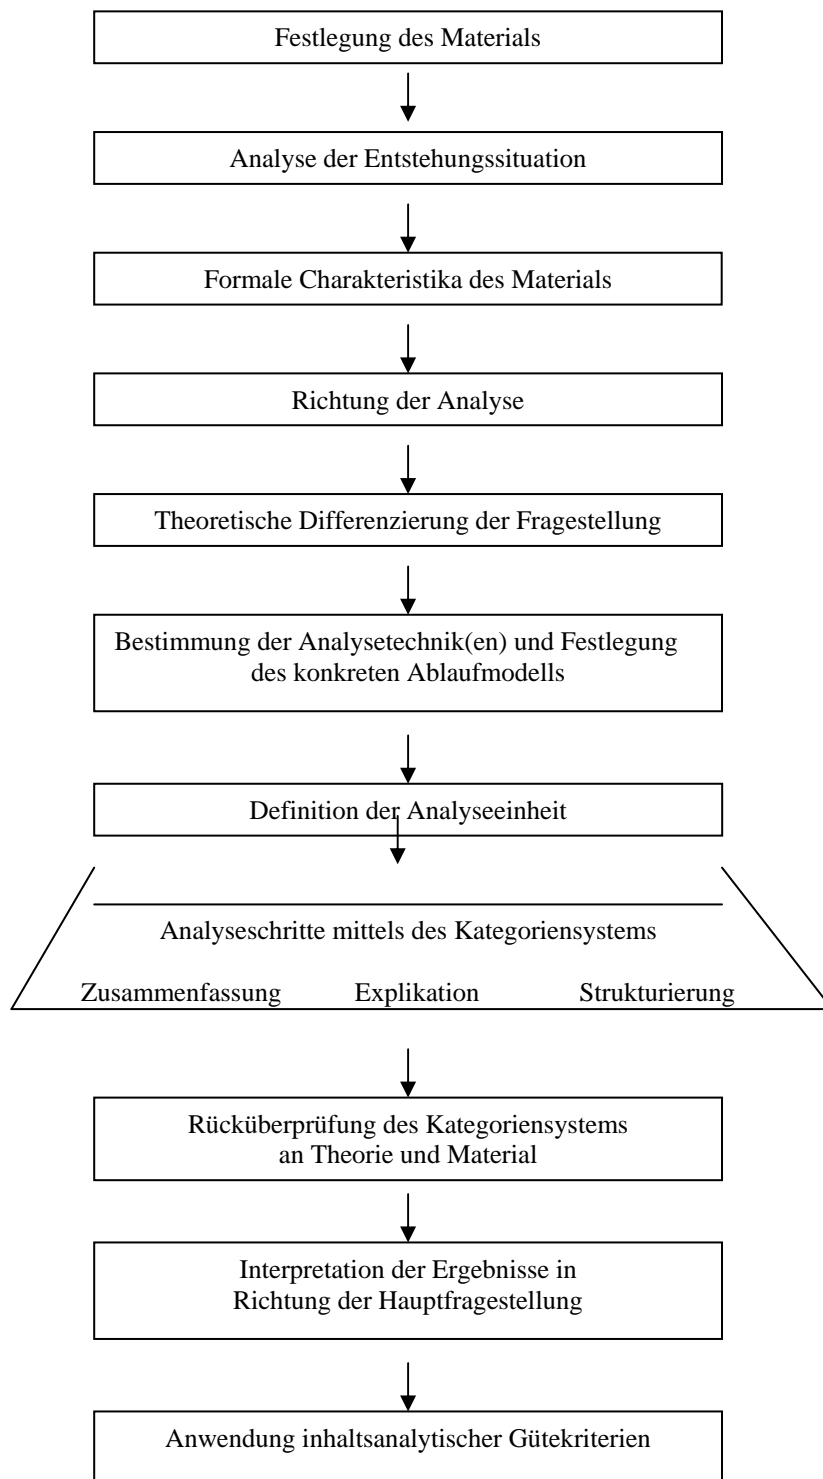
Festlegung des Materials

Analyse der Entstehungssituation

Formale Charakteristika des Materials

Richtung der Analyse

Theoretische Differenzierung der Fragestellung

Bestimmung der Analysetechnik(en) und Festlegung des konkreten Ablaufmodells

Definition der Analyseeinheit

Analyseschritte mittels des Kategoriensystems

Zusammenfassung Explikation Strukturierung

Rücküberprüfung des Kategoriensystems an Theorie und Material

Interpretation der Ergebnisse in Richtung der Hauptfragestellung

Anwendung inhaltsanalytischer Gütekriterien